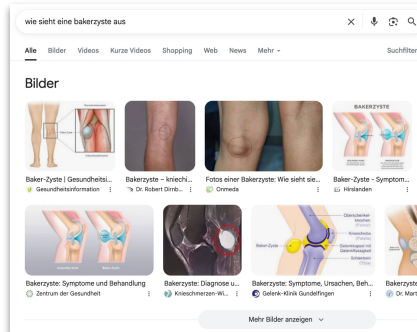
wie sieht eine bakerzyste aus

Alle Bilder Videos Kurze Videos Shopping Web News Mehr ▾ Suchfilter

Bilder

Baker-Zyste | Gesundheitsi...
Gesundheitsinformation

Bakerzyste – kniechi...
Dr. Robert Dimb...

Fotos einer Bakerzyste: Wie sieht sie...
Onmeda

BAKERZYSTE
Baker-Zyste - Symptom...
Hirslanden

Bakerzyste: Symptome und Behandlung
Zentrum der Gesundheit

Bakerzyste: Diagnose u...
Knieschmerzen-Wi...

Oberschenkelknochen
Kniescheibe
Baker-Zyste
Gelenkflüssigkeit mit Gelenkflüssigkeit
Schienbein
Bakerzyste: Symptome, Ursachen, Beh...
Gelenk-Klinik Gundelfingen

Bakerzyste
Dr. Mart

Mehr Bilder anzeigen ⌄